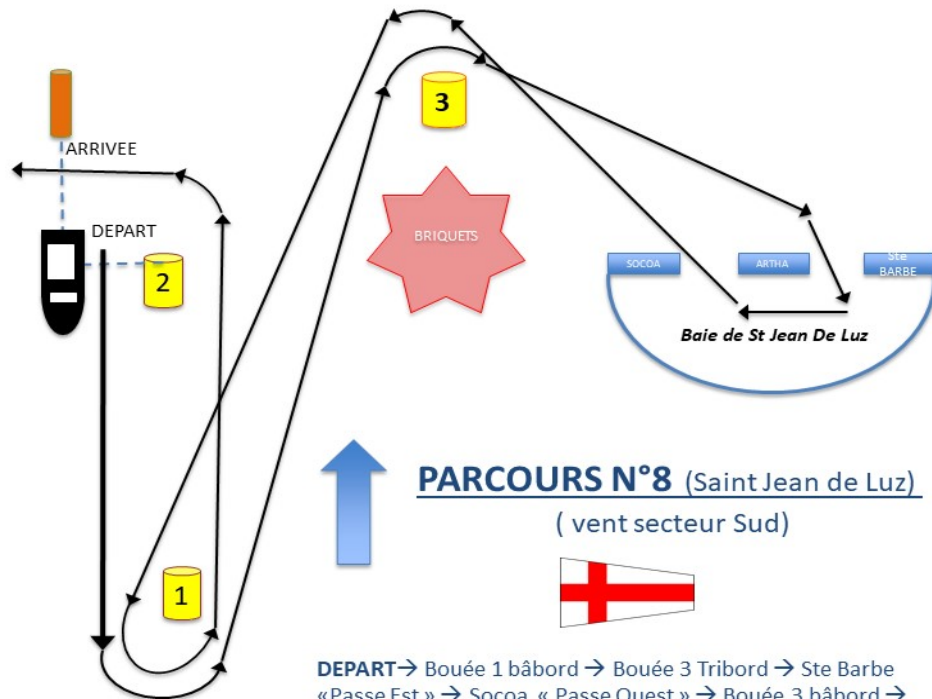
ARRIVEE

DEPART

2

3

BRIQUETS

SOCOA

ARTHA

Ste BARBE

Baie de St Jean De Luz

1

PARCOURS N°8 (Saint Jean de Luz)

( vent secteur Sud)

DEPART→ Bouée 1 bâbord → Bouée 3 Tribord → Ste Barbe «Passe Est» → Socoa «Passe Ouest» → Bouée 3 bâbord →